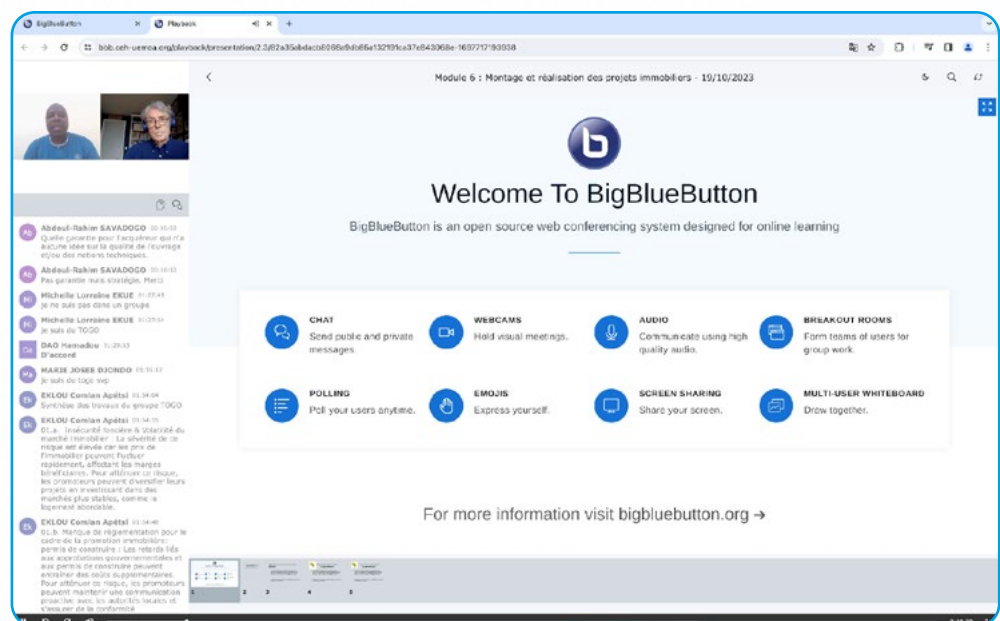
BigBlueButton × Playback × +

bbb.ceh-uemoa.org/playback/presentation/2.3/82a35ebdacb6066e9db66a132101ca37e843068e-1697712193338

Module 6 : Montage et réalisation des projets immobiliers - 19/10/2023

Abdoul-Rahim SAVADOGO 00:10:53
Quelle garantie pour l'acquéreur qui n'a aucune idée sur la qualité de l'ouvrage et/ou des notions techniques.

Abdoul-Rahim SAVADOGO 00:10:53
Pas garantie mais stratégie. Merci

Michelle Lorraine EKUE 01:27:45
je ne suis pas dans un groupe

Michelle Lorraine EKUE 01:27:54
Je suis du TOGO

DAO Hamadou 01:29:13
D'accord

MARIE JOSEE DJONDO 01:31:17
je suis du togo svp

EKLOU Comlan Apétsi 01:34:04
Synthèse des travaux du groupe TOGO

EKLOU Comlan Apétsi 01:34:19
01.a. Insécurité foncière & Volatilité du marché immobilier : La sévérité de ce risque est élevée car les prix de l'immobilier peuvent fluctuer rapidement, affectant les marges bénéficiaires. Pour atténuer ce risque, les promoteurs peuvent diversifier leurs projets en investissant dans des marchés plus stables, comme le logement abordable.

EKLOU Comlan Apétsi 01:34:40
01.b. Manque de réglementation pour le cadre de la promotion immobilière: permis de construire : Les retards liés aux approbations gouvernementales et aux permis de construire peuvent entraîner des coûts supplémentaires. Pour atténuer ce risque, les promoteurs peuvent maintenir une communication proactive avec les autorités locales et s'assurer de la conformité

Welcome To BigBlueButton

BigBlueButton is an open source web conferencing system designed for online learning

CHAT
Send public and private messages.

WEBCAMS
Hold visual meetings.

AUDIO
Communicate using high quality audio.

BREAKOUT ROOMS
Form teams of users for group work.

POLLING
Poll your users anytime.

EMOJIS
Express yourself.

SCREEN SHARING
Share your screen.

MULTI-USER WHITEBOARD
Draw together.

For more information visit bigbluebutton.org →

1 2 3 4 5